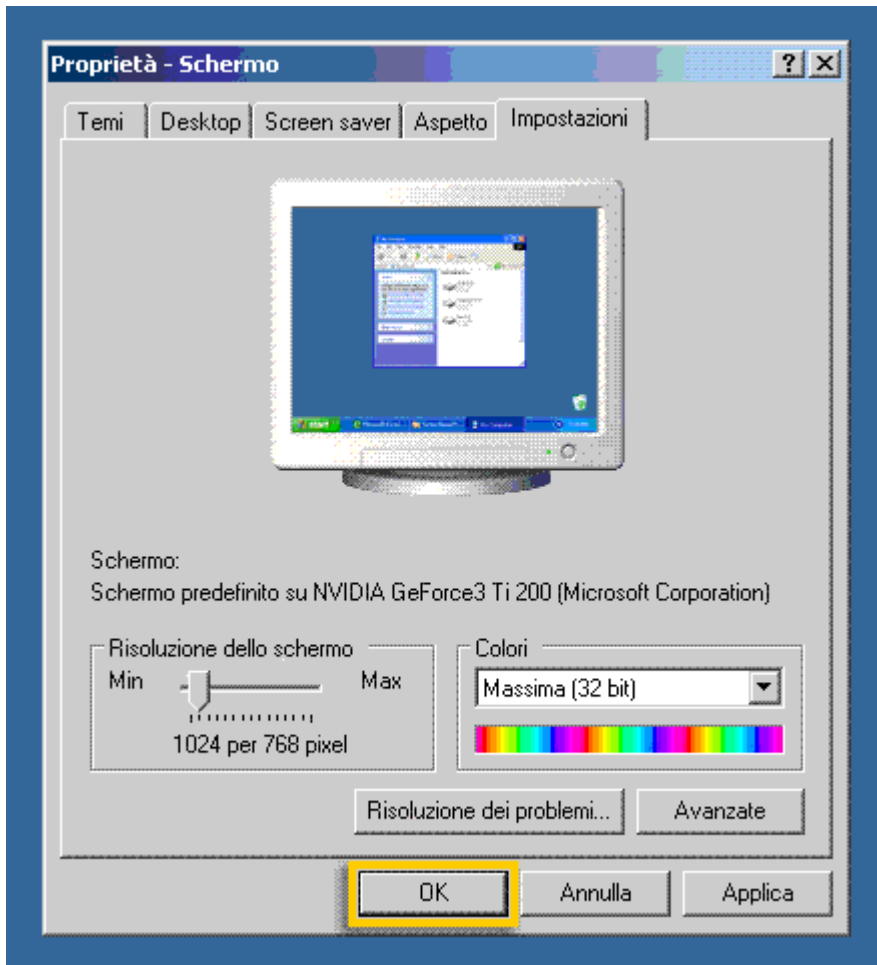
Proprietà - Schermo

?

Temi | Desktop | Screen saver | Aspetto | Impostazioni

Schermo:
Schermo predefinito su NVIDIA GeForce3 Ti 200 (Microsoft Corporation)

Risoluzione dello schermo
Min
Max
1024 per 768 pixel

Colori
Massima (32 bit)

Risoluzione dei problemi...
Avanzate

OK
Annulla
Applica